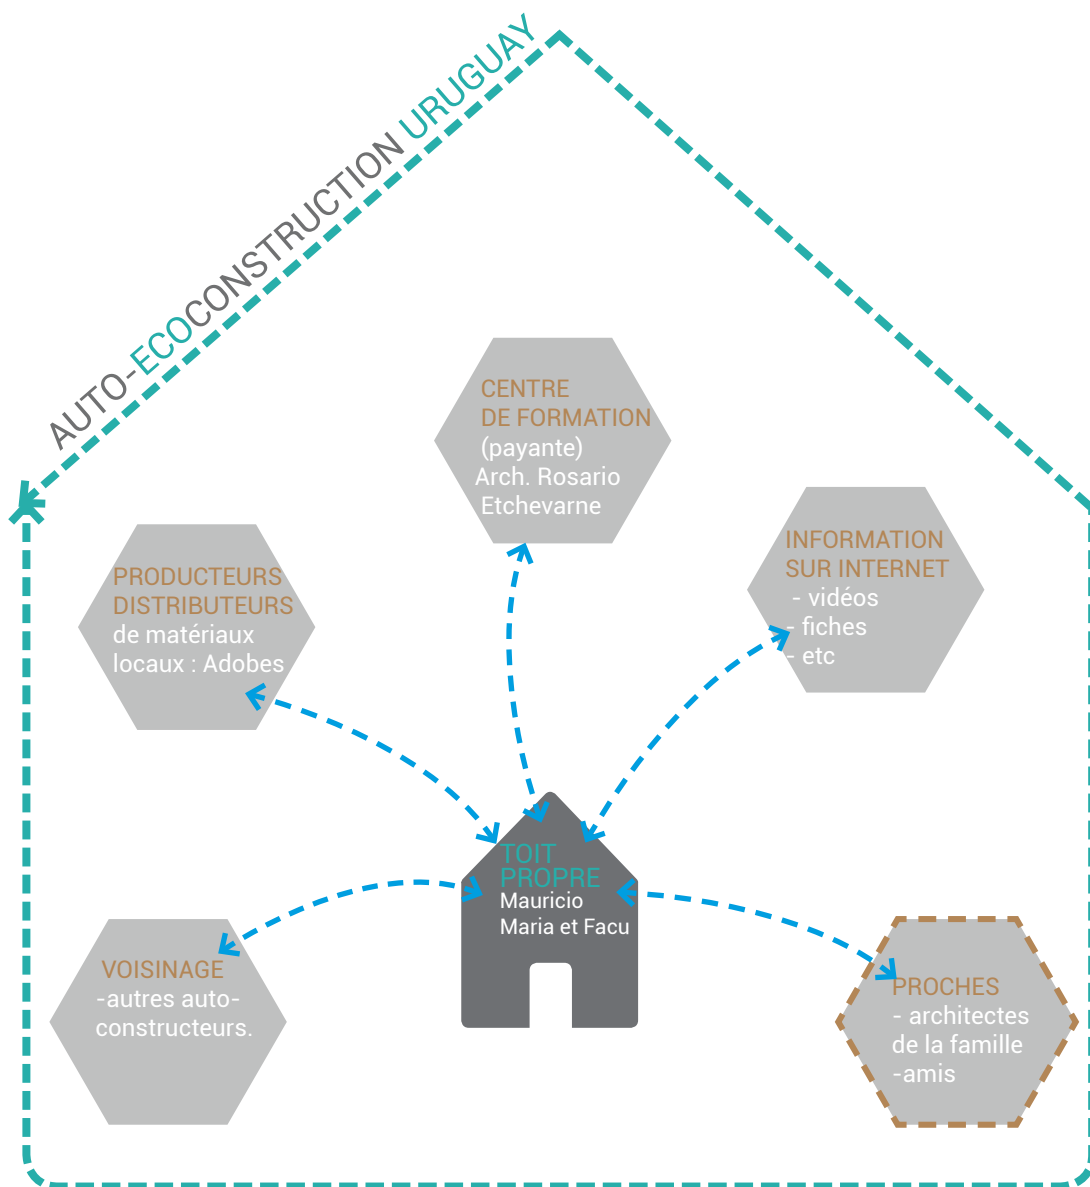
AUTO-ECOCONSTRUCTION URUGUAY

CENTRE DE FORMATION (payante) Arch. Rosario Etchevarne

PRODUCTEURS DISTRIBUTEURS de matériaux locaux : Adobes

INFORMATION SUR INTERNET
- vidéos
- fiches
- etc

TOIT PROPRE
Mauricio
Maria et Facu

VOISINAGE
-autres auto-constructeurs.

PROCHES
- architectes de la famille
-amis